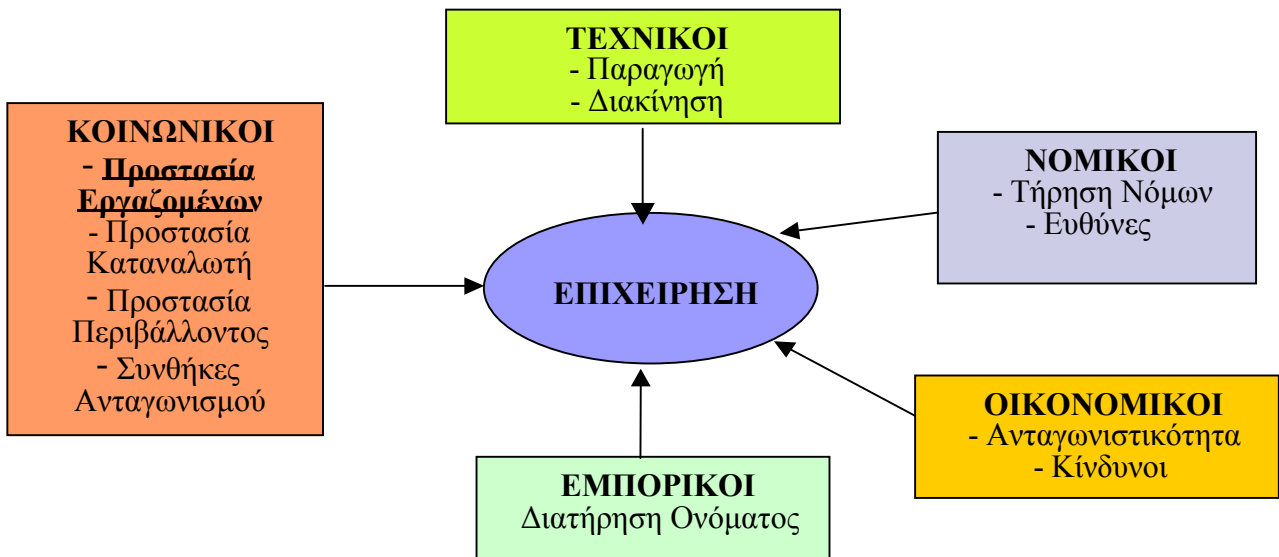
ΤΕΧΝΙΚΟΙ
- Παραγωγή
- Διακίνηση

ΚΟΙΝΩΝΙΚΟΙ
- Προστασία Εργαζομένων
- Προστασία Καταναλωτή
- Προστασία Περιβάλλοντος
- Συνθήκες Ανταγωνισμού

ΝΟΜΙΚΟΙ
- Τήρηση Νόμων
- Ευθύνες

ΕΠΙΧΕΙΡΗΣΗ

ΟΙΚΟΝΟΜΙΚΟΙ
- Ανταγωνιστικότητα
- Κίνδυνοι

ΕΜΠΟΡΙΚΟΙ
Διατήρηση Ονόματος